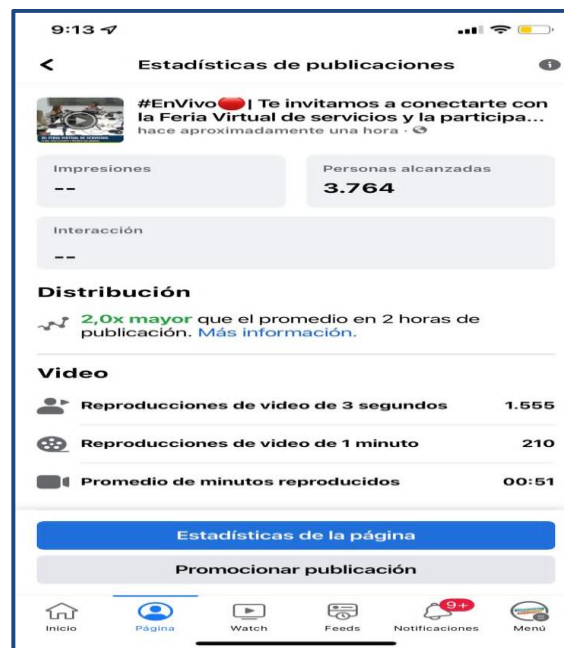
9:13

<

Estadísticas de publicaciones

#EnVivo | Te invitamos a conectarte con la Feria Virtual de servicios y la participa...
hace aproximadamente una hora ·

Impresiones
--

Personas alcanzadas
3.764

Interacción
--

Distribución

2,0x mayor que el promedio en 2 horas de publicación. Más información.

Video

Reproducciones de video de 3 segundos 1.555

Reproducciones de video de 1 minuto 210

Promedio de minutos reproducidos 00:51

Estadísticas de la página

Promocionar publicación

Inicio Página Watch Feeds 9+ Notificaciones Menú